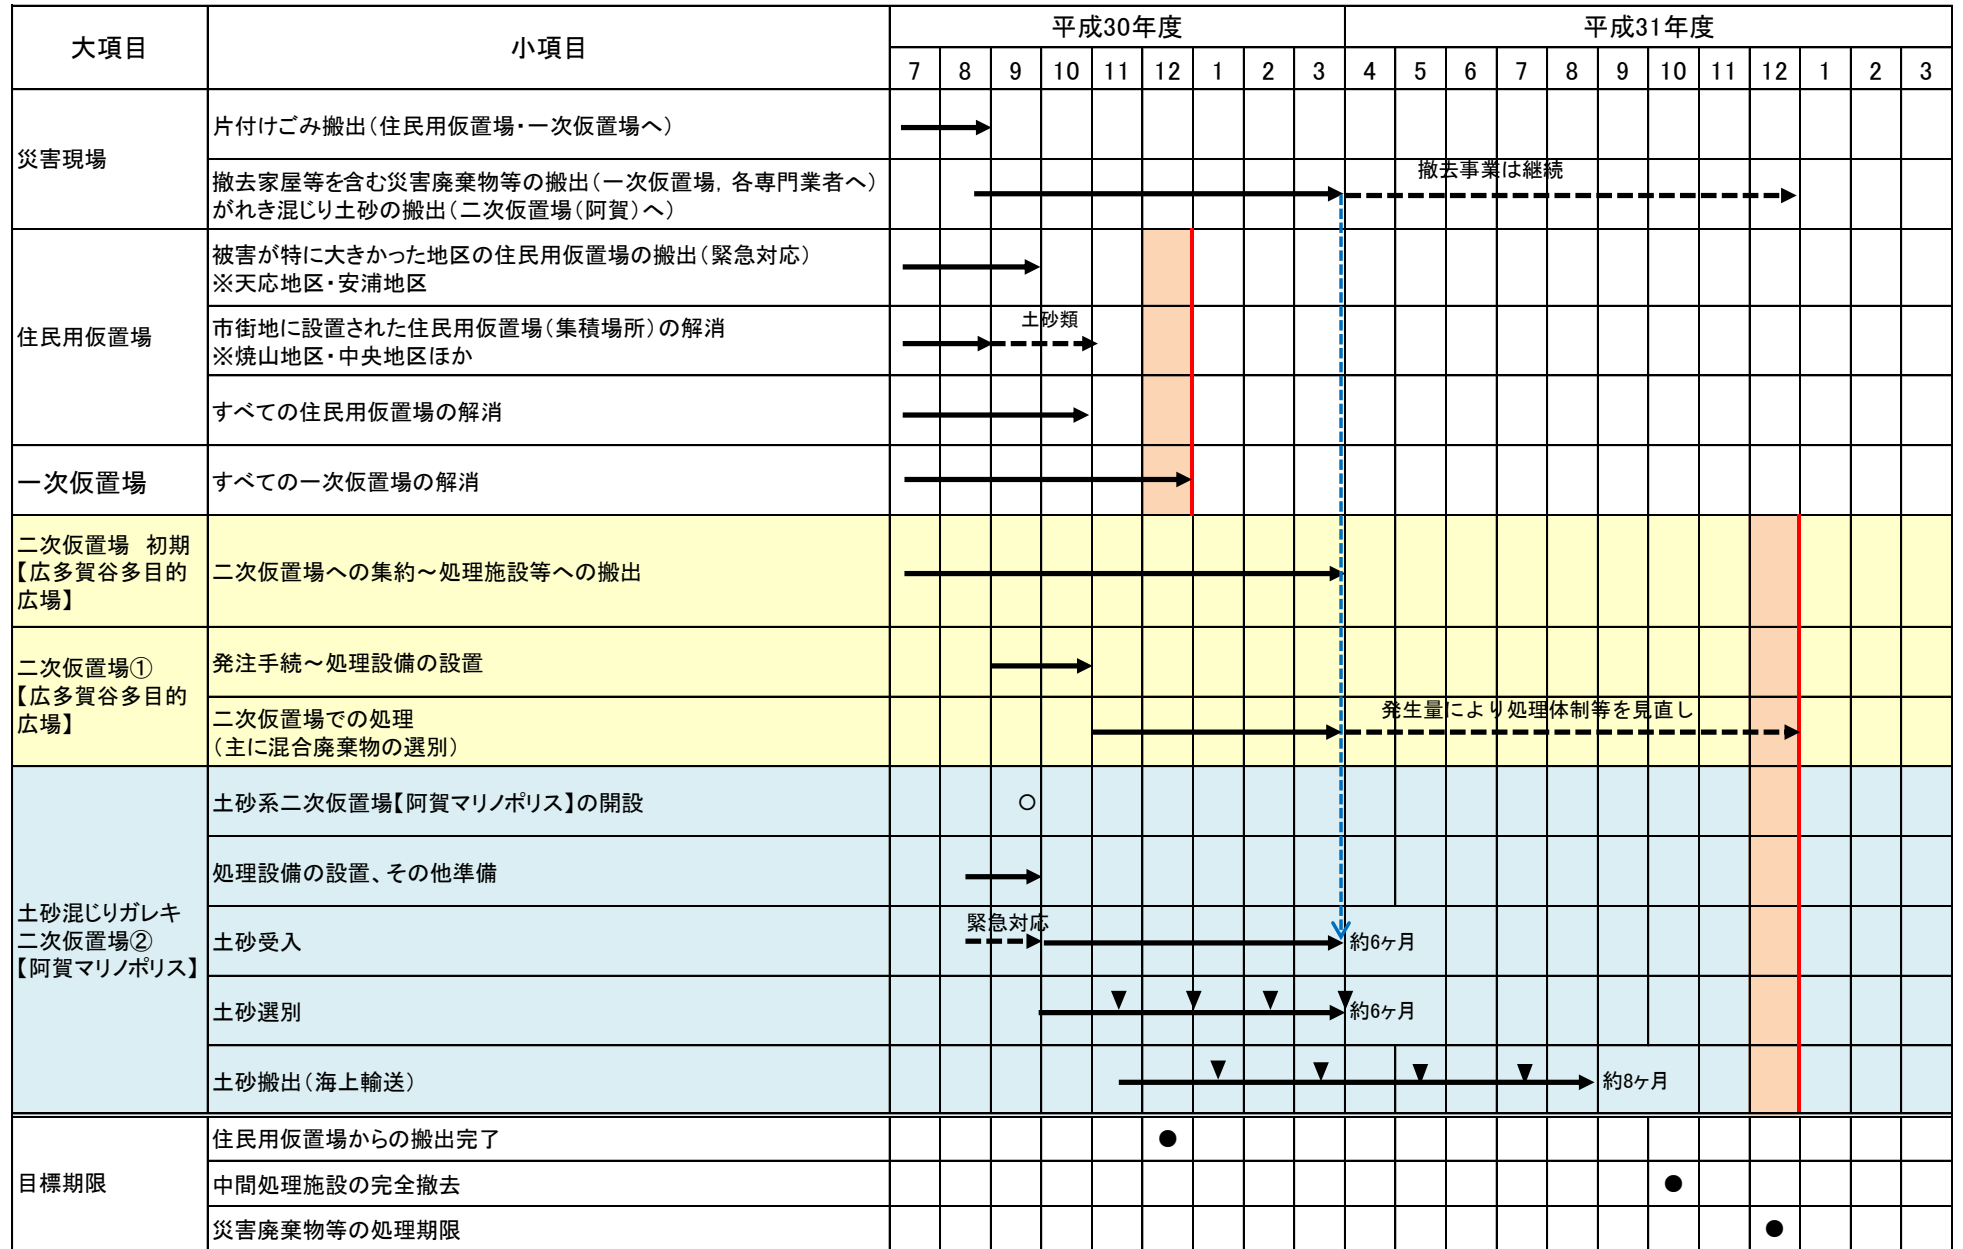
| 大項目 | 小項目 | 平成30年度 7 | 8 | 9 | 10 | 11 | 12 | 1 | 2 | 3 | 平成31年度 4 | 5 | 6 | 7 | 8 | 9 | 10 | 11 | 12 | 1 | 2 | 3 |
|---|---|---|---|---|---|---|---|---|---|---|---|---|---|---|---|---|---|---|---|---|---|---|
| 災害現場 | 片付けごみ搬出（住民用仮置場･一次仮置場へ） | | | | | | | | | | | | | | | | | | | | | |
| | 撤去家屋等を含む災害廃棄物等の搬出（一次仮置場，各専門業者へ）がれき混じり土砂の搬出（二次仮置場（阿賀）へ） | | | | | | | | | | 撤去事業は継続 | | | | | | | | | | | |
| 住民用仮置場 | 被害が特に大きかった地区の住民用仮置場の搬出（緊急対応）※天応地区・安浦地区 | | | | | | | | | | | | | | | | | | | | | |
| | 市街地に設置された住民用仮置場（集積場所）の解消 ※焼山地区・中央地区ほか | | | 土砂類 | | | | | | | | | | | | | | | | | | |
| | すべての住民用仮置場の解消 | | | | | | | | | | | | | | | | | | | | | |
| 一次仮置場 | すべての一次仮置場の解消 | | | | | | | | | | | | | | | | | | | | | |
| 二次仮置場 初期【広多賀谷多目的広場】 | 二次仮置場への集約～処理施設等への搬出 | | | | | | | | | | | | | | | | | | | | | |
| 二次仮置場①【広多賀谷多目的広場】 | 発注手続～処理設備の設置 | | | | | | | | | | | | | | | | | | | | | |
| | 二次仮置場での処理（主に混合廃棄物の選別） | | | | | | | | | | 発生量により処理体制等を見直し | | | | | | | | | | | |
| 土砂混じりガレキ二次仮置場②【阿賀マリノポリス】 | 土砂系二次仮置場【阿賀マリノポリス】の開設 | | | ○ | | | | | | | | | | | | | | | | | | |
| | 処理設備の設置、その他準備 | | | | | | | | | | | | | | | | | | | | | |
| | 土砂受入 | | 緊急対応 | | | | | | | | 約6ヶ月 | | | | | | | | | | | |
| | 土砂選別 | | | | | ▼ | ▼ | | ▼ | ▼ | 約6ヶ月 | | | | | | | | | | | |
| | 土砂搬出（海上輸送） | | | | | | | ▼ | | ▼ | | ▼ | | ▼ | 約8ヶ月 | | | | | | | |
| 目標期限 | 住民用仮置場からの搬出完了 | | | | | | ● | | | | | | | | | | | | | | | |
| | 中間処理施設の完全撤去 | | | | | | | | | | | | | | | | ● | | | | | |
| | 災害廃棄物等の処理期限 | | | | | | | | | | | | | | | | | | ● | | | |